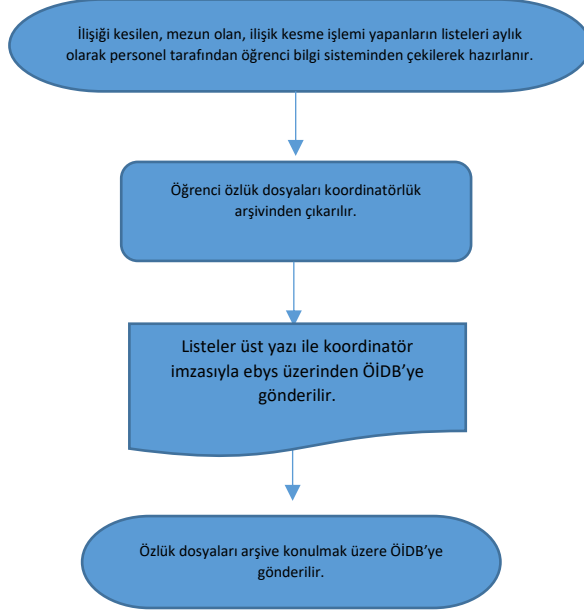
İlişiği kesilen, mezun olan, ilişik kesme işlemi yapanların listeleri aylık olarak personel tarafından öğrenci bilgi sisteminden çekilerek hazırlanır.

Öğrenci özlük dosyaları koordinatörlük arşivinden çıkarılır.

Listeler üst yazı ile koordinatör imzasıyla ebys üzerinden ÖİDB'ye gönderilir.

Özlük dosyaları arşive konulmak üzere ÖİDB'ye gönderilir.